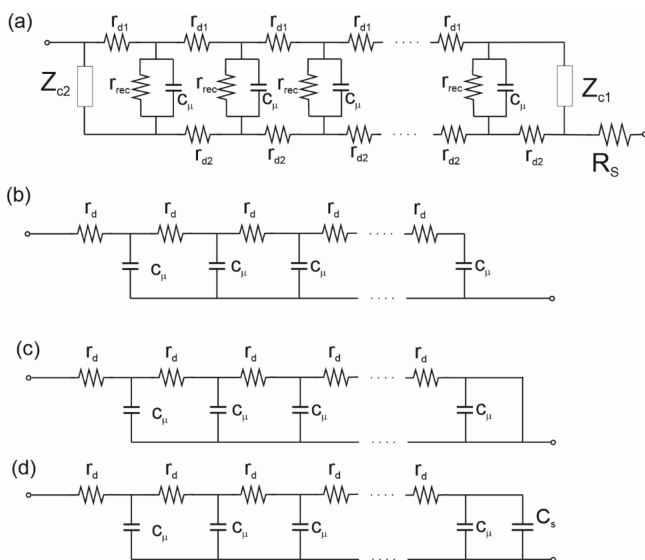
(a)

$r_{d1}$ $r_{d1}$ $r_{d1}$ $r_{d1}$ .... $r_{d1}$

$Z_{c2}$ $r_{rec}$ $c_{\mu}$ $r_{rec}$ $c_{\mu}$ $r_{rec}$ $c_{\mu}$ $r_{rec}$ $c_{\mu}$ $Z_{c1}$

$r_{d2}$ $r_{d2}$ $r_{d2}$ .... $r_{d2}$ $r_{d2}$ $R_S$

(b)

$r_d$ $r_d$ $r_d$ $r_d$ .... $r_d$

$c_{\mu}$ $c_{\mu}$ $c_{\mu}$ $c_{\mu}$

....

(c)

$r_d$ $r_d$ $r_d$ $r_d$ .... $r_d$

$c_{\mu}$ $c_{\mu}$ $c_{\mu}$ $c_{\mu}$

....

(d)

$r_d$ $r_d$ $r_d$ $r_d$ .... $r_d$

$c_{\mu}$ $c_{\mu}$ $c_{\mu}$ $c_{\mu}$ $C_s$

....